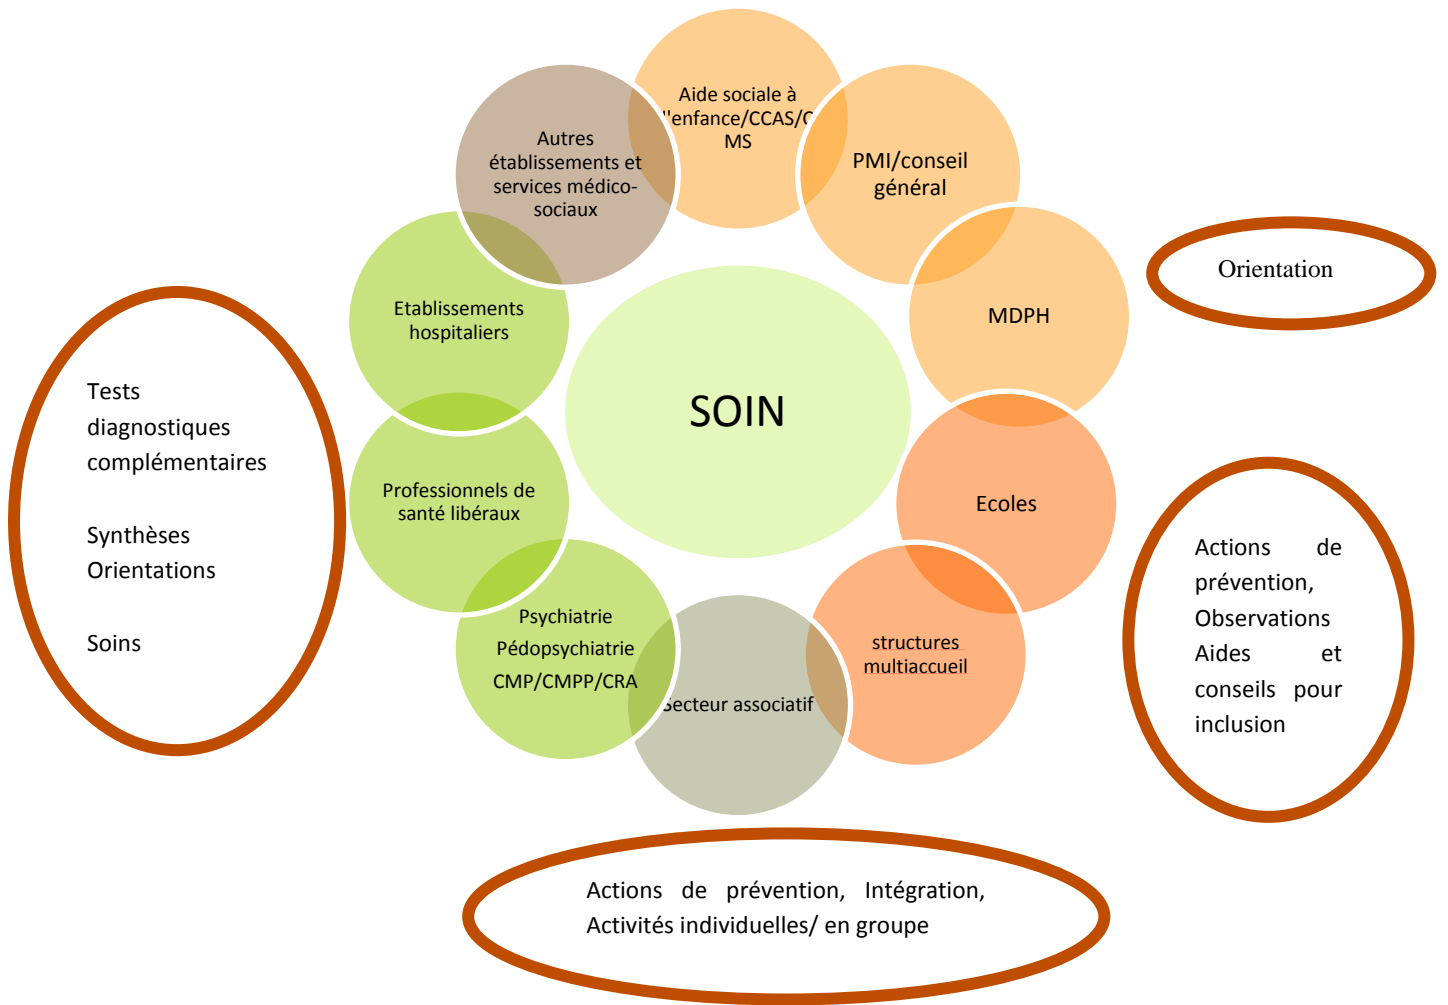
Aide sociale à l'enfance/CCAS/C MS

Autres établissements et services médico-sociaux

PMI/conseil général

Orientation

MDPH

Etablissements hospitaliers

SOIN

Tests diagnostiques complémentaires

Synthèses Orientations

Soins

Professionnels de santé libéraux

Ecoles

Actions de prévention, Observations Aides et conseils pour inclusion

Psychiatrie Pédopsychiatrie CMP/CMPP/CRA

structures multiaccueil

Secteur associatif

Actions de prévention, Intégration, Activités individuelles/ en groupe